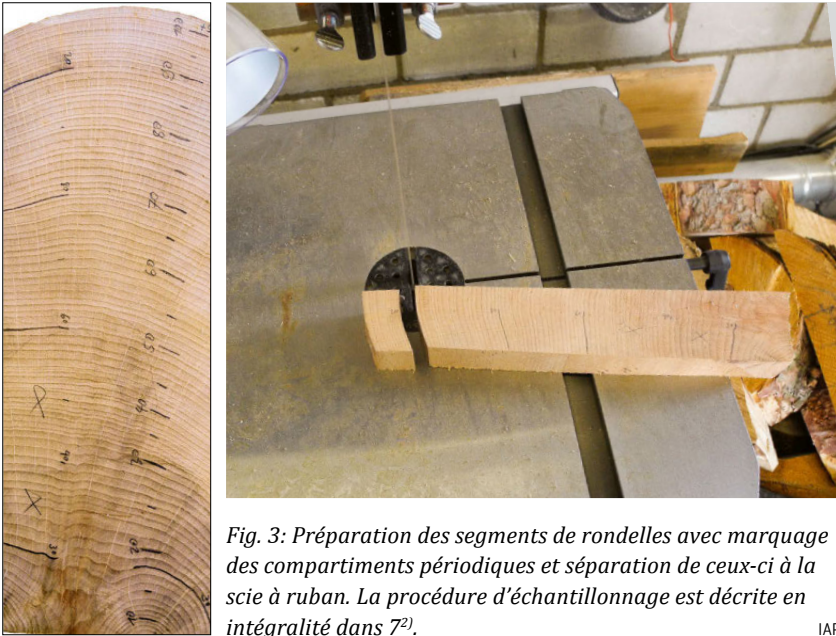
90
80
70
60
50
40
30
20
10

Fig. 3: Préparation des segments de rondelles avec marquage des compartiments périodiques et séparation de ceux-ci à la scie à ruban. La procédure d'échantillonnage est décrite en intégralité dans 7$^{2)}$.

IAP